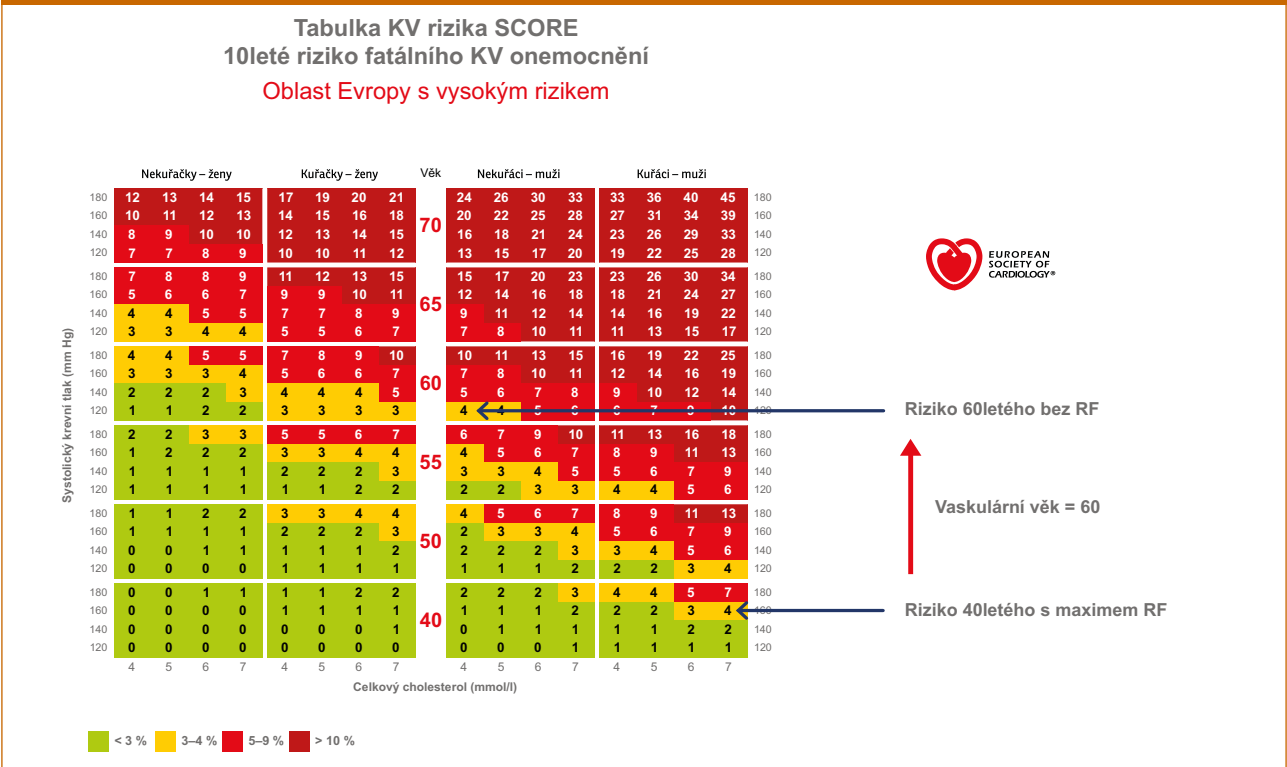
Tabulka KV rizika SCORE
10leté riziko fatálního KV onemocnění
Oblast Evropy s vysokým rizikem

| | Nekuřačky – ženy | | | | Kuřačky – ženy | | | | Věk | Nekuřáci – muži | | | | Kuřáci – muži | | | | |
|---|---|---|---|---|---|---|---|---|---|---|---|---|---|---|---|---|---|---|
| 180 | 12 | 13 | 14 | 15 | 17 | 19 | 20 | 21 | 70 | 24 | 26 | 30 | 33 | 33 | 36 | 40 | 45 | 180 |
| 160 | 10 | 11 | 12 | 13 | 14 | 15 | 16 | 18 | | 20 | 22 | 25 | 28 | 27 | 31 | 34 | 39 | 160 |
| 140 | 8 | 9 | 10 | 10 | 12 | 13 | 14 | 15 | | 16 | 18 | 21 | 24 | 23 | 26 | 29 | 33 | 140 |
| 120 | 7 | 7 | 8 | 9 | 10 | 10 | 11 | 12 | | 13 | 15 | 17 | 20 | 19 | 22 | 25 | 28 | 120 |
| 180 | 7 | 8 | 8 | 9 | 11 | 12 | 13 | 15 | 65 | 15 | 17 | 20 | 23 | 23 | 26 | 30 | 34 | 180 |
| 160 | 5 | 6 | 6 | 7 | 9 | 9 | 10 | 11 | | 12 | 14 | 16 | 18 | 18 | 21 | 24 | 27 | 160 |
| 140 | 4 | 4 | 5 | 5 | 7 | 7 | 8 | 9 | | 9 | 11 | 12 | 14 | 14 | 16 | 19 | 22 | 140 |
| 120 | 3 | 3 | 4 | 4 | 5 | 5 | 6 | 7 | | 7 | 8 | 10 | 11 | 11 | 13 | 15 | 17 | 120 |
| 180 | 4 | 4 | 5 | 5 | 7 | 8 | 9 | 10 | 60 | 10 | 11 | 13 | 15 | 16 | 19 | 22 | 25 | 180 |
| 160 | 3 | 3 | 3 | 4 | 5 | 6 | 6 | 7 | | 7 | 8 | 10 | 11 | 12 | 14 | 16 | 19 | 160 |
| 140 | 2 | 2 | 2 | 3 | 4 | 4 | 4 | 5 | | 5 | 6 | 7 | 8 | 9 | 10 | 12 | 14 | 140 |
| 120 | 1 | 1 | 2 | 2 | 3 | 3 | 3 | 3 | | 4 | 4 | 5 | 6 | 6 | 7 | 8 | 10 | 120 |
| 180 | 2 | 2 | 3 | 3 | 5 | 5 | 6 | 7 | 55 | 6 | 7 | 9 | 10 | 11 | 13 | 16 | 18 | 180 |
| 160 | 1 | 2 | 2 | 2 | 3 | 3 | 4 | 4 | | 4 | 5 | 6 | 7 | 8 | 9 | 11 | 13 | 160 |
| 140 | 1 | 1 | 1 | 1 | 2 | 2 | 2 | 3 | | 3 | 3 | 4 | 5 | 5 | 6 | 7 | 9 | 140 |
| 120 | 1 | 1 | 1 | 1 | 1 | 1 | 2 | 2 | | 2 | 2 | 3 | 3 | 4 | 4 | 5 | 6 | 120 |
| 180 | 1 | 1 | 2 | 2 | 3 | 3 | 4 | 4 | 50 | 4 | 5 | 6 | 7 | 8 | 9 | 11 | 13 | 180 |
| 160 | 1 | 1 | 1 | 1 | 2 | 2 | 2 | 3 | | 2 | 3 | 3 | 4 | 5 | 6 | 7 | 9 | 160 |
| 140 | 0 | 0 | 1 | 1 | 1 | 1 | 1 | 2 | | 2 | 2 | 2 | 3 | 3 | 4 | 5 | 6 | 140 |
| 120 | 0 | 0 | 0 | 0 | 1 | 1 | 1 | 1 | | 1 | 1 | 1 | 2 | 2 | 2 | 3 | 4 | 120 |
| 180 | 0 | 0 | 1 | 1 | 1 | 1 | 2 | 2 | 40 | 2 | 2 | 2 | 3 | 4 | 4 | 5 | 7 | 180 |
| 160 | 0 | 0 | 0 | 0 | 1 | 1 | 1 | 1 | | 1 | 1 | 1 | 2 | 2 | 2 | 3 | 4 | 160 |
| 140 | 0 | 0 | 0 | 0 | 0 | 0 | 0 | 1 | | 0 | 1 | 1 | 1 | 1 | 1 | 2 | 2 | 140 |
| 120 | 0 | 0 | 0 | 0 | 0 | 0 | 0 | 0 | | 0 | 0 | 0 | 1 | 1 | 1 | 1 | 1 | 120 |
| | 4 | 5 | 6 | 7 | 4 | 5 | 6 | 7 | | 4 | 5 | 6 | 7 | 4 | 5 | 6 | 7 | |

Systolický krevní tlak (mm Hg)
Celkový cholesterol (mmol/l)

EUROPEAN SOCIETY OF CARDIOLOGY®

Riziko 60letého bez RF
Vaskulární věk = 60
Riziko 40letého s maximem RF

< 3 %   3–4 %   5–9 %   > 10 %